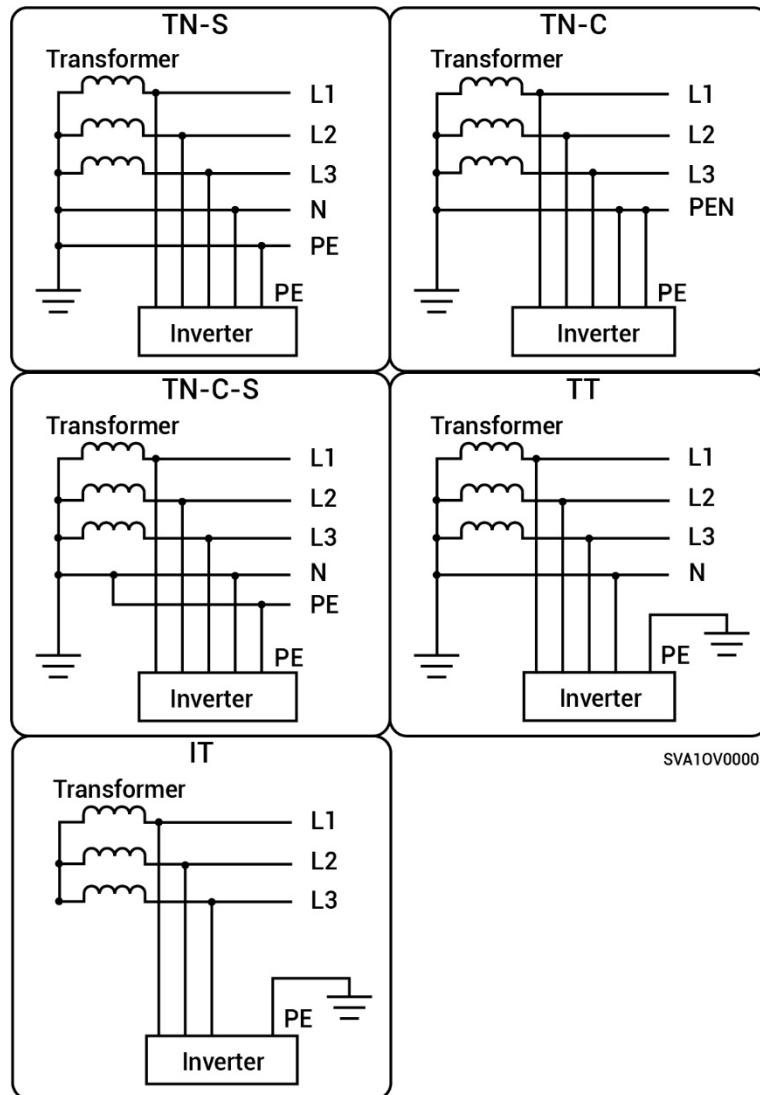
TN-S

Transformer

L1

L2

L3

N

PE

PE

Inverter

TN-C

Transformer

L1

L2

L3

PEN

PE

Inverter

TN-C-S

Transformer

L1

L2

L3

N

PE

PE

Inverter

TT

Transformer

L1

L2

L3

N

PE

Inverter

IT

Transformer

L1

L2

L3

PE

Inverter

SVA1OV0000